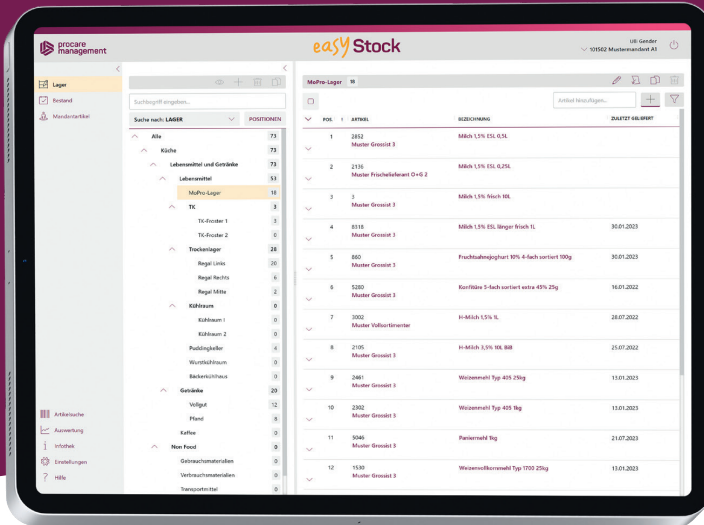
procare management

easy Stock

Uli Gender
101502 Mustermandant A1

Lager
Bestand
Mandantartikel

Suchbegriff eingeben...
Suche nach: LAGER
POSITIONEN

| | |
|---|---|
| Alle | 73 |
| Küche | 73 |
| Lebensmittel und Getränke | 73 |
| Lebensmittel | 53 |
| MoPro-Lager | 18 |
| TK | 3 |
| TK-Froster 1 | 3 |
| TK-Froster 2 | 0 |
| Trockenlager | 28 |
| Regal Links | 20 |
| Regal Rechts | 6 |
| Regal Mitte | 2 |
| Kühlraum | 0 |
| Kühlraum 1 | 0 |
| Kühlraum 2 | 0 |
| Puddingkeller | 4 |
| Wurstkühlraum | 0 |
| Bäckerkühlhaus | 0 |
| Getränke | 20 |
| Vollgut | 12 |
| Pfand | 8 |
| Kaffee | 0 |
| Non Food | 0 |
| Gebrauchsmaterialien | 0 |
| Verbrauchsmaterialien | 0 |
| Transportmittel | 0 |

Artikelsuche
Auswertung
Infothek
Einstellungen
Hilfe

MoPro-Lager 18

Artikel hinzufügen...

| POS. | ARTIKEL | BEZEICHNUNG | ZULETZT GELIEFERT |
|---|---|---|---|
| 1 | 2852 Muster Grossist 3 | Milch 1,5% ESL 0,5L | |
| 2 | 2136 Muster Frischelieferant O+G 2 | Milch 1,5% ESL 0,25L | |
| 3 | 3 Muster Grossist 3 | Milch 1,5% frisch 10L | |
| 4 | 8518 Muster Grossist 3 | Milch 1,5% ESL länger frisch 1L | 30.01.2023 |
| 5 | 860 Muster Grossist 3 | Fruchtsahnejoghurt 10% 4-fach sortiert 100g | 30.01.2023 |
| 6 | 5280 Muster Grossist 3 | Konfitüre 5-fach sortiert extra 45% 25g | 16.01.2022 |
| 7 | 3002 Muster Vollsortimenter | H-Milch 1,5% 1L | 28.07.2022 |
| 8 | 2105 Muster Grossist 3 | H-Milch 3,5% 10L BiB | 25.07.2022 |
| 9 | 2461 Muster Grossist 3 | Weizenmehl Typ 405 25kg | 13.01.2023 |
| 10 | 2302 Muster Grossist 3 | Weizenmehl Typ 405 1kg | 13.01.2023 |
| 11 | 3046 Muster Grossist 3 | Paniermehl 1kg | 21.07.2023 |
| 12 | 1530 Muster Grossist 3 | Weizenvollkornmehl Typ 1700 25kg | 13.01.2023 |